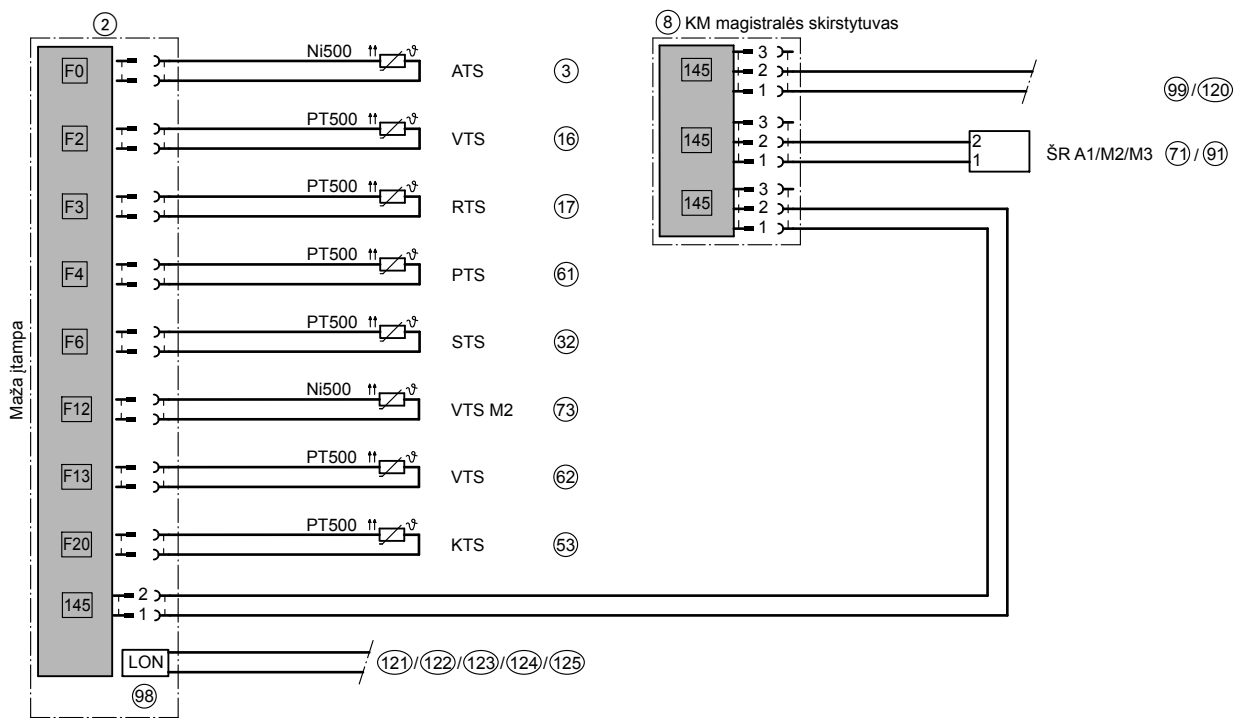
②

Maža įtampa

F0
Ni500 ATS ③

F2
PT500 VTS ⑯

F3
PT500 RTS ⑰

F4
PT500 PTS ⑹

F6
PT500 STS ㉜

F12
Ni500 VTS M2 ⑺

F13
PT500 VTS ⑹

F20
PT500 KTS ⑸

145
2
1

LON
⑨⑧
(121)/(122)/(123)/(124)/(125)

⑧ KM magistralės skirstytuvas

145
3
2
1

145
3
2
1

145
3
2
1

(99)/(120)

2
1
ŠR A1/M2/M3 (71)/(91)